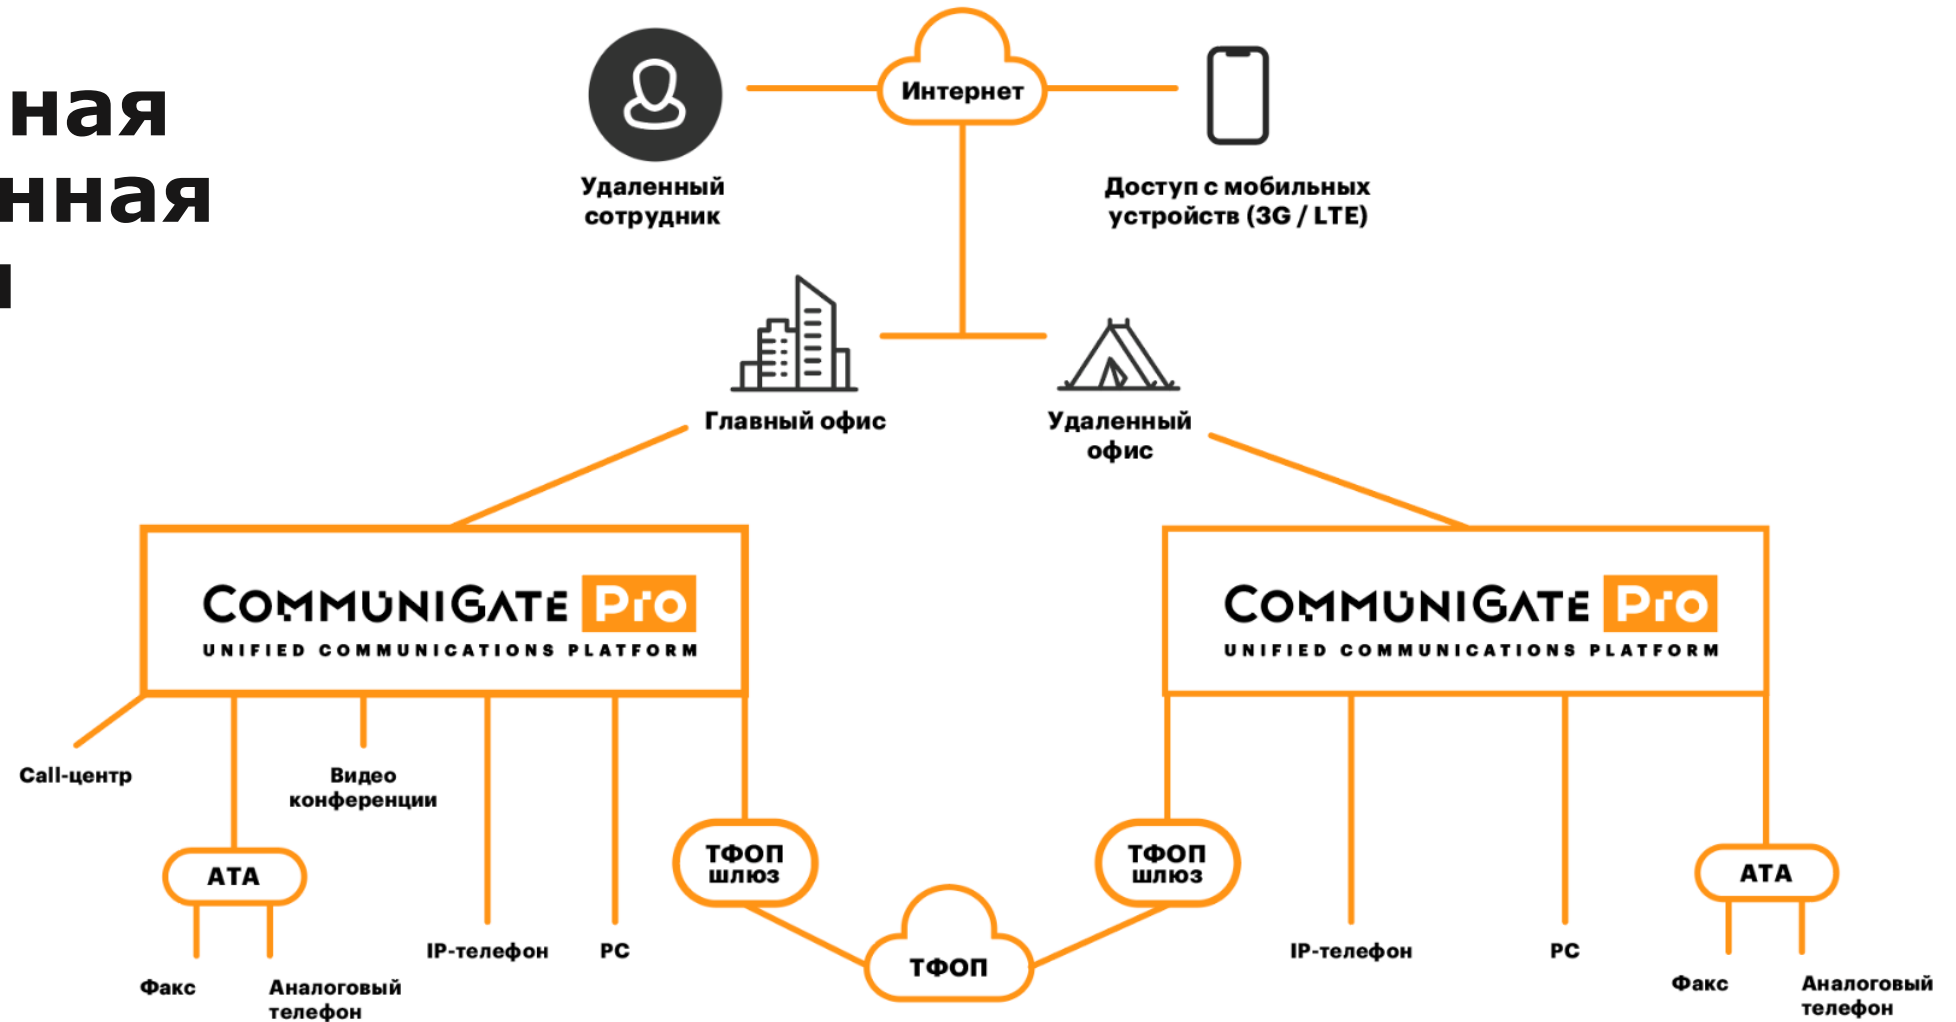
ная
нная
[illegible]

Интернет

Удаленный сотрудник

Доступ с мобильных устройств (3G / LTE)

Главный офис

Удаленный офис

COMMUNIGATE Pro
UNIFIED COMMUNICATIONS PLATFORM

COMMUNIGATE Pro
UNIFIED COMMUNICATIONS PLATFORM

Call-центр

Видео конференции

ATA

Факс

Аналоговый телефон

IP-телефон

PC

ТФОП шлюз

ТФОП

ТФОП шлюз

IP-телефон

PC

ATA

Факс

Аналоговый телефон